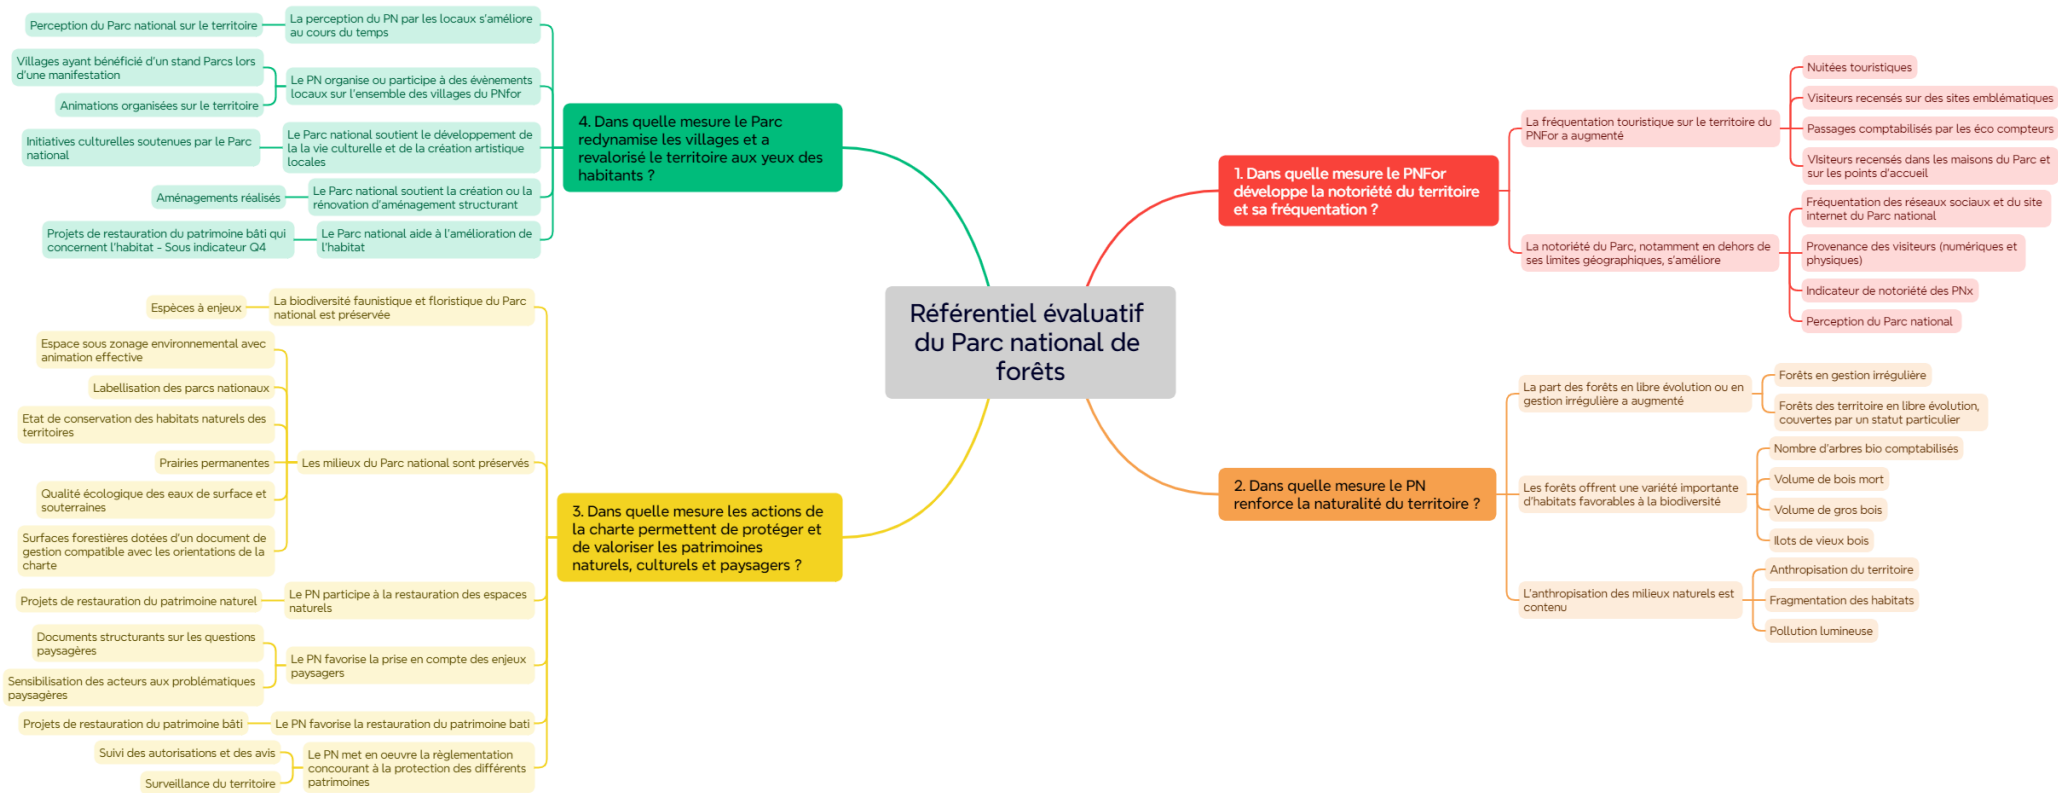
Référentiel évaluatif du Parc national de forêts

1. Dans quelle mesure le PNFor développe la notoriété du territoire et sa fréquentation ?

La fréquentation touristique sur le territoire du PNFor a augmenté

Nuitées touristiques

Visiteurs recensés sur des sites emblématiques

Passages comptabilisés par les éco compteurs

Visiteurs recensés dans les maisons du Parc et sur les points d'accueil

La notoriété du Parc, notamment en dehors de ses limites géographiques, s'améliore

Fréquentation des réseaux sociaux et du site internet du Parc national

Provenance des visiteurs (numériques et physiques)

Indicateur de notoriété des PNx

Perception du Parc national

2. Dans quelle mesure le PN renforce la naturalité du territoire ?

La part des forêts en libre évolution ou en gestion irrégulière a augmenté

Forêts en gestion irrégulière

Forêts des territoire en libre évolution, couvertes par un statut particulier

Les forêts offrent une variété importante d'habitats favorables à la biodiversité

Nombre d'arbres bio comptabilisés

Volume de bois mort

Volume de gros bois

Ilots de vieux bois

L'anthropisation des milieux naturels est contenu

Anthropisation du territoire

Fragmentation des habitats

Pollution lumineuse

4. Dans quelle mesure le Parc redynamise les villages et a revalorisé le territoire aux yeux des habitants ?

La perception du PN par les locaux s'améliore au cours du temps

Perception du Parc national sur le territoire

Le PN organise ou participe à des évènements locaux sur l'ensemble des villages du PNfor

Villages ayant bénéficié d'un stand Parcs lors d'une manifestation

Animations organisées sur le territoire

Le Parc national soutient le développement de la la vie culturelle et de la création artistique locales

Initiatives culturelles soutenues par le Parc national

Le Parc national soutient la création ou la rénovation d'aménagement structurant

Aménagements réalisés

Le Parc national aide à l'amélioration de l'habitat

Projets de restauration du patrimoine bâti qui concernent l'habitat - Sous indicateur Q4

3. Dans quelle mesure les actions de la charte permettent de protéger et de valoriser les patrimoines naturels, culturels et paysagers ?

La biodiversité faunistique et floristique du Parc national est préservée

Espèces à enjeux

Les milieux du Parc national sont préservés

Espace sous zonage environnemental avec animation effective

Labellisation des parcs nationaux

Etat de conservation des habitats naturels des territoires

Prairies permanentes

Qualité écologique des eaux de surface et souterraines

Surfaces forestières dotées d'un document de gestion compatible avec les orientations de la charte

Le PN participe à la restauration des espaces naturels

Projets de restauration du patrimoine naturel

Le PN favorise la prise en compte des enjeux paysagers

Documents structurants sur les questions paysagères

Sensibilisation des acteurs aux problématiques paysagères

Le PN favorise la restauration du patrimoine bati

Projets de restauration du patrimoine bâti

Le PN met en oeuvre la règlementation concourant à la protection des différents patrimoines

Suivi des autorisations et des avis

Surveillance du territoire